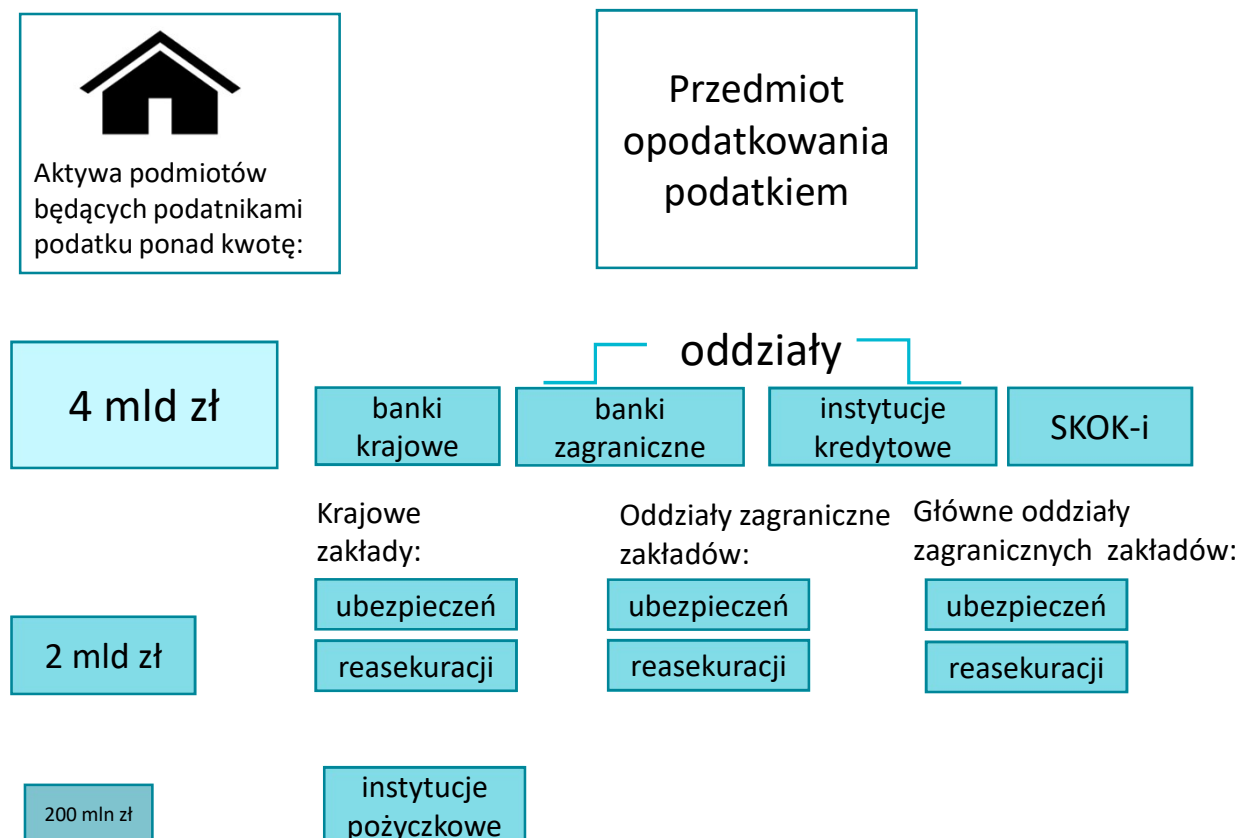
Aktywa podmiotów będących podatnikami podatku ponad kwotę:

Przedmiot opodatkowania podatkiem

oddziały

4 mld zł

banki krajowe

banki zagraniczne

instytucje kredytowe

SKOK-i

Krajowe zakłady:

ubezpieczeń

reasekuracji

Oddziały zagraniczne zakładów:

ubezpieczeń

reasekuracji

Główne oddziały zagranicznych zakładów:

ubezpieczeń

reasekuracji

2 mld zł

200 mln zł

instytucje pożyczkowe